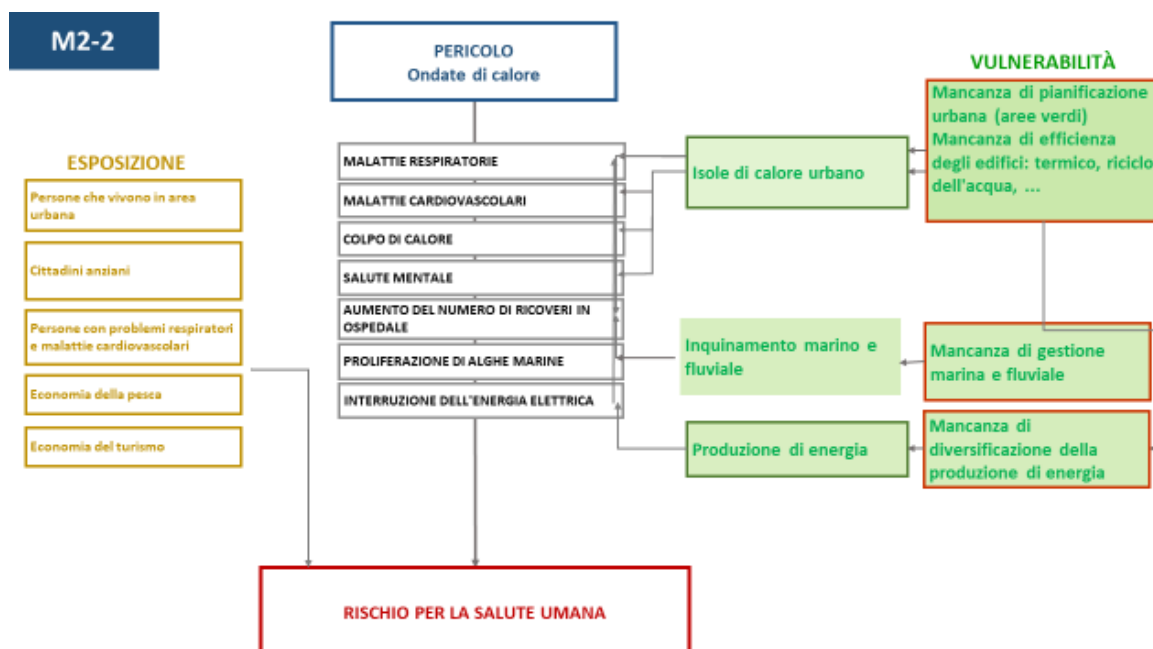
M2-2

PERICOLO
Ondate di calore

ESPOSIZIONE

Persone che vivono in area urbana

Cittadini anziani

Persone con problemi respiratori e malattie cardiovascolari

Economia della pesca

Economia del turismo

MALATTIE RESPIRATORIE

MALATTIE CARDIOVASCOLARI

COLPO DI CALORE

SALUTE MENTALE

AUMENTO DEL NUMERO DI RICOVERI IN OSPEDALE

PROLIFERAZIONE DI ALGHE MARINE

INTERRUZIONE DELL'ENERGIA ELETTRICA

VULNERABILITÀ

Mancanza di pianificazione urbana (aree verdi)
Mancanza di efficienza degli edifici: termico, riciclo dell'acqua, ...

Isole di calore urbano

Inquinamento marino e fluviale

Mancanza di gestione marina e fluviale

Produzione di energia

Mancanza di diversificazione della produzione di energia

RISCHIO PER LA SALUTE UMANA